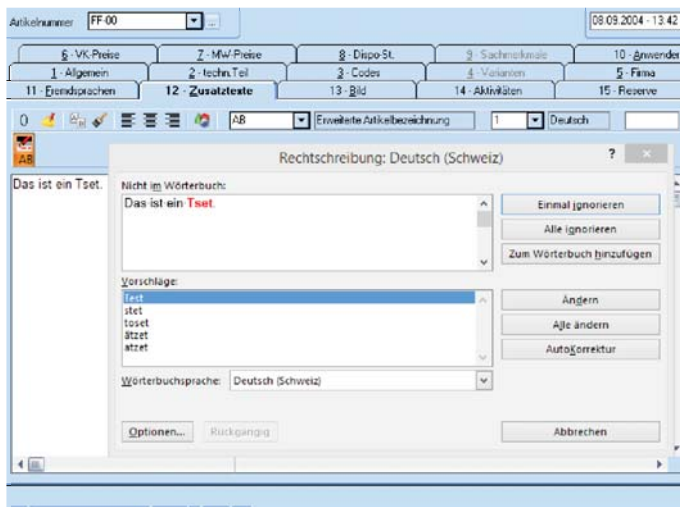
Artikelnummer FF-00

08.09.2004 - 13:42

6 - VK-Preise
7 - MW-Preise
8 - Dispo-St.
9 - Sachmerkmale
10 - Anwender
1 - Allgemein
2 - techn.Teil
3 - Codes
4 - Varianten
5 - Firma
11 - Fremdsprachen
12 - Zusatztexte
13 - Bild
14 - Aktivitäten
15 - Reserve

0
AB
Erweiterte Artikelbezeichnung
1
Deutsch

AB

Das ist ein Tset.

Rechtschreibung: Deutsch (Schweiz)

?

Nicht im Wörterbuch:

Das ist ein Tset.

Einmal ignorieren

Alle ignorieren

Zum Wörterbuch hinzufügen

Vorschläge:

Test
stet
toset
ätzet
atzet

Ändern

Alle ändern

AutoKorrektur

Wörterbuchsprache: Deutsch (Schweiz)

Optionen...

Rückgängig

Abbrechen